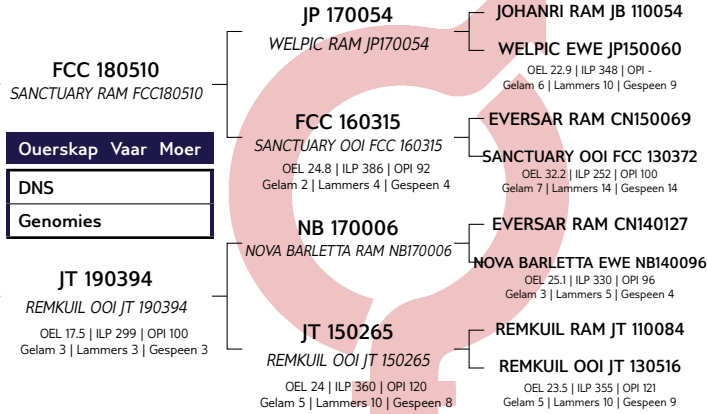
FCC 180510
SANCTUARY RAM FCC180510

| Ouerskap Vaar Moer |
|---|
| DNS |
| Genomies |

JT 190394
REMKUIL OOI JT 190394
OEL 17.5 | ILP 299 | OPI 100
Gelam 3 | Lammers 3 | Gespeen 3

JP 170054
WELPIC RAM JP170054

FCC 160315
SANCTUARY OOI FCC 160315
OEL 24.8 | ILP 386 | OPI 92
Gelam 2 | Lammers 4 | Gespeen 4

NB 170006
NOVA BARLETTA RAM NB170006

JT 150265
REMKUIL OOI JT 150265
OEL 24 | ILP 360 | OPI 120
Gelam 5 | Lammers 10 | Gespeen 8

JOHANRI RAM JB 110054

WELPIC EWE JP150060
OEL 22.9 | ILP 348 | OPI -
Gelam 6 | Lammers 10 | Gespeen 9

EVERSAR RAM CN150069

SANCTUARY OOI FCC 130372
OEL 32.2 | ILP 252 | OPI 100
Gelam 7 | Lammers 14 | Gespeen 14

EVERSAR RAM CN140127

NOVA BARLETTA EWE NB140096
OEL 25.1 | ILP 330 | OPI 96
Gelam 3 | Lammers 5 | Gespeen 4

REMKUIL RAM JT 110084

REMKUIL OOI JT 130516
OEL 23.5 | ILP 355 | OPI 121
Gelam 5 | Lammers 10 | Gespeen 9